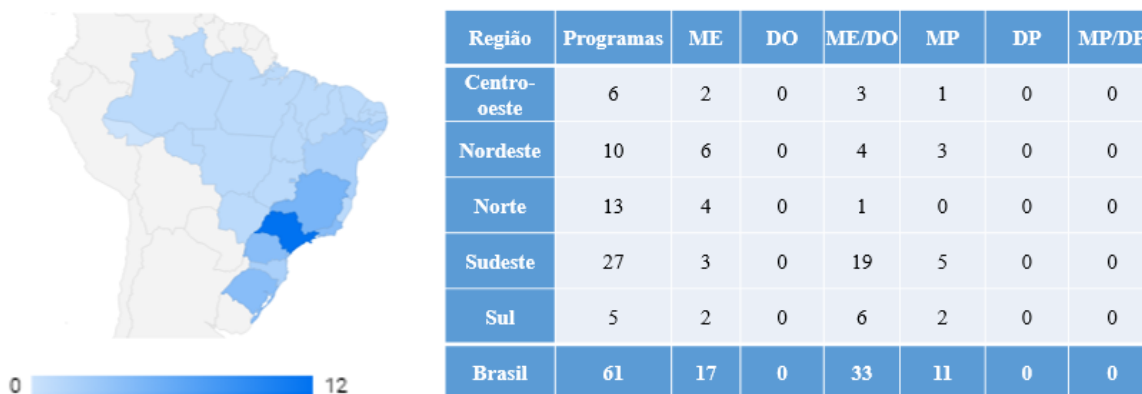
0 12

| Região | Programas | ME | DO | ME/DO | MP | DP | MP/DP |
|---|---|---|---|---|---|---|---|
| Centro-oeste | 6 | 2 | 0 | 3 | 1 | 0 | 0 |
| Nordeste | 10 | 6 | 0 | 4 | 3 | 0 | 0 |
| Norte | 13 | 4 | 0 | 1 | 0 | 0 | 0 |
| Sudeste | 27 | 3 | 0 | 19 | 5 | 0 | 0 |
| Sul | 5 | 2 | 0 | 6 | 2 | 0 | 0 |
| Brasil | 61 | 17 | 0 | 33 | 11 | 0 | 0 |